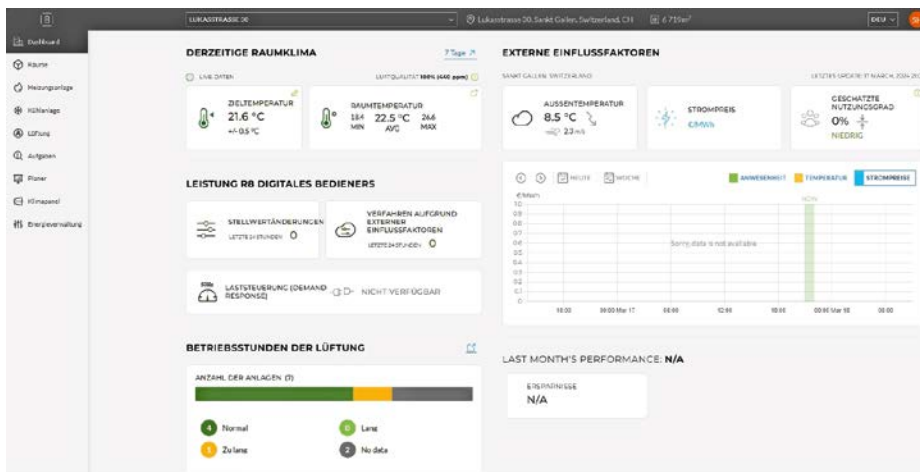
LUKASSTRASSE 30
Lukasstrasse 30, Sankt Gallen, Switzerland, CH
6 719m²
DEU
Dashboard
Räume
Heizungsanlage
Kühlanlage
Lüftung
Aufgaben
Planer
Klimapanel
Energieverwaltung

DERZEITIGE RAUMKLIMA
7 Tage
LIVE DATEN
LUFTQUALITÄT 100% (440 ppm)
ZIELTEMPERATUR
21.6 °C
+/- 0.5 °C
RAUMTEMPERATUR
18.4 MIN
22.5 °C AVG
26.6 MAX

EXTERNE EINFLUSSFAKTOREN
SANKT GALLEN, SWITZERLAND
LETZTES UPDATE 17 MARCH, 2024 20:
AUSSENTEMPERATUR
8.5 °C
2.3 m/s
STROMPREIS
€/MWh
GESCHÄTZTE NUTZUNGSGRAD
0%
NIEDRIG

LEISTUNG R8 DIGITALES BEDIENERS
STELLWERTÄNDERUNGEN
LETZTE 24 STUNDEN 0
VERFAHREN AUFGRUND EXTERNER EINFLUSSFAKTOREN
LETZTE 24 STUNDEN 0
LASTSTEUERUNG (DEMAND RESPONSE)
NICHT VERFÜGBAR

HEUTE
WOCHE
ANWESENHEIT
TEMPERATUR
STROMPREISE
€/MWh
1.0
0.9
0.8
0.7
0.6
0.5
0.4
0.3
0.2
0.1
0
NOW
Sorry, data is not available
18:00
00:00 Mar 17
06:00
12:00
18:00
00:00 Mar 18
06:00

BETRIEBSSTUNDEN DER LÜFTUNG
ANZAHL DER ANLAGEN (7)
4 Normal
0 Lang
1 Zu lang
2 No data

LAST MONTH'S PERFORMANCE: N/A
ERSPARNISSE
N/A